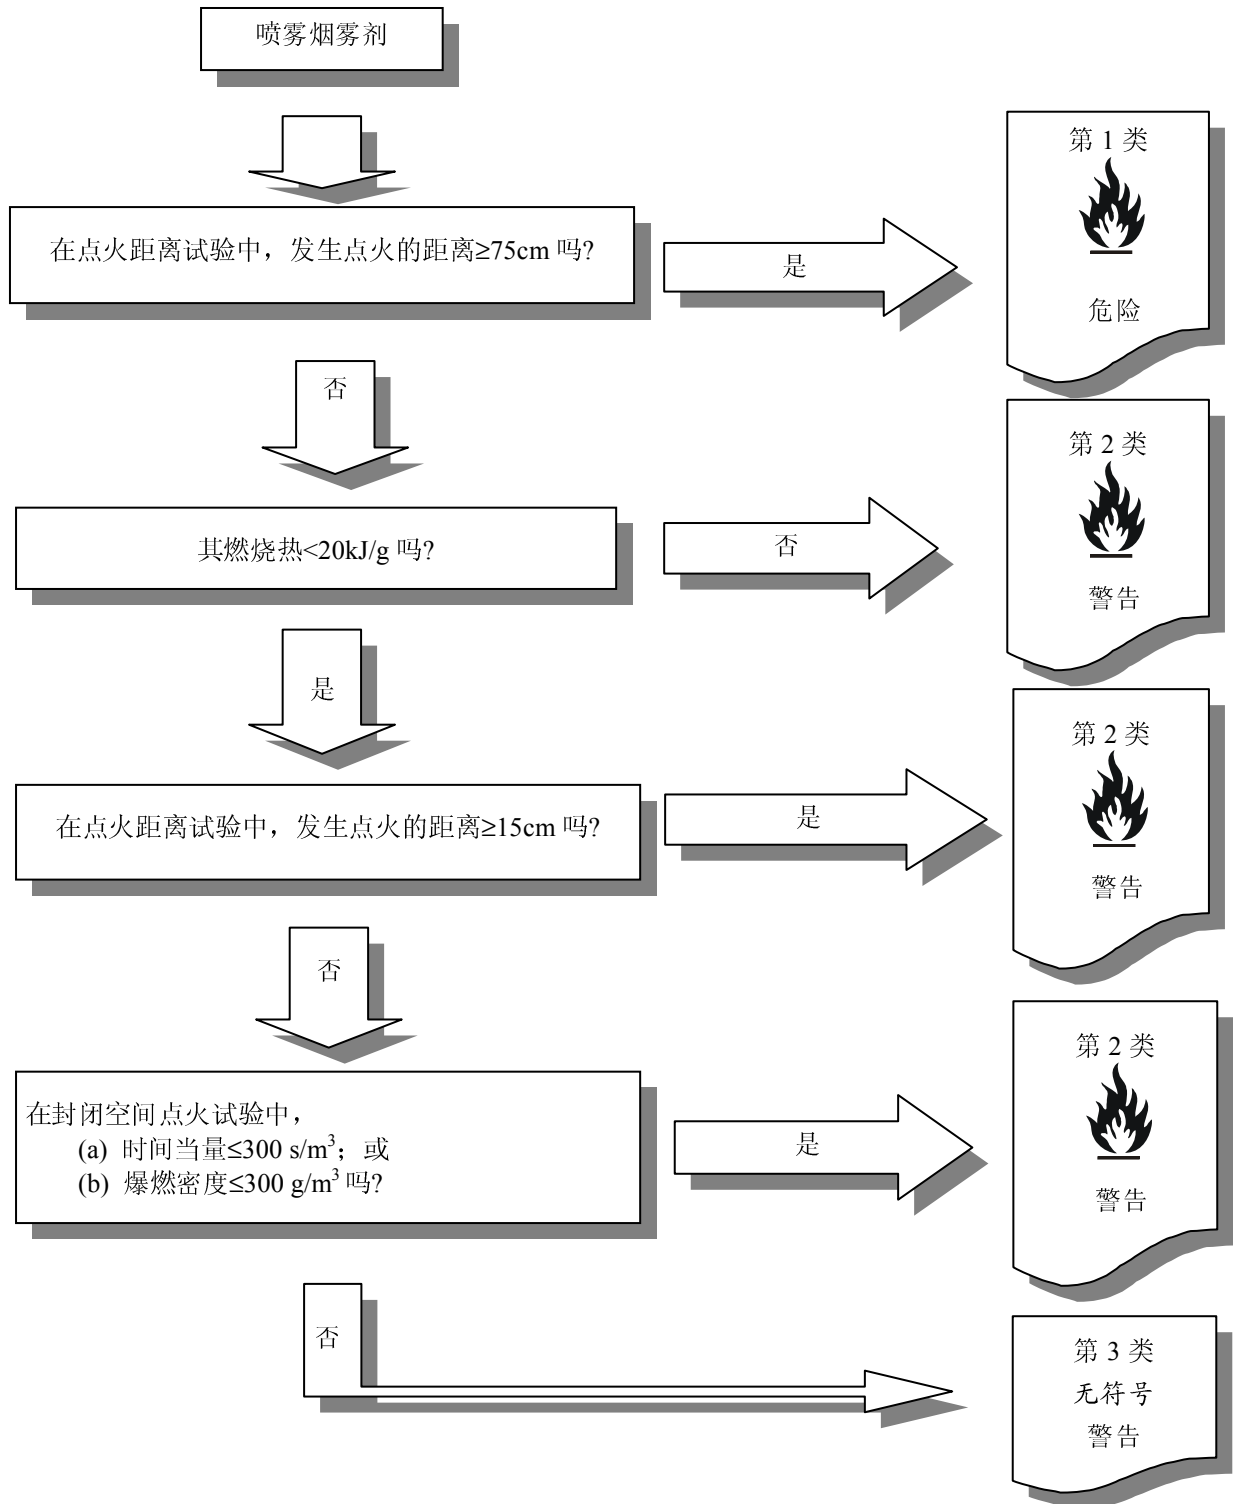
喷雾烟雾剂

在点火距离试验中，发生点火的距离≥75cm 吗?

是

第 1 类

危险

否

其燃烧热<20kJ/g 吗?

否

第 2 类

警告

是

在点火距离试验中，发生点火的距离≥15cm 吗?

是

第 2 类

警告

否

在封闭空间点火试验中，
(a) 时间当量≤300 s/$m^3$；或
(b) 爆燃密度≤300 g/$m^3$ 吗?

是

第 2 类

警告

否

第 3 类
无符号
警告